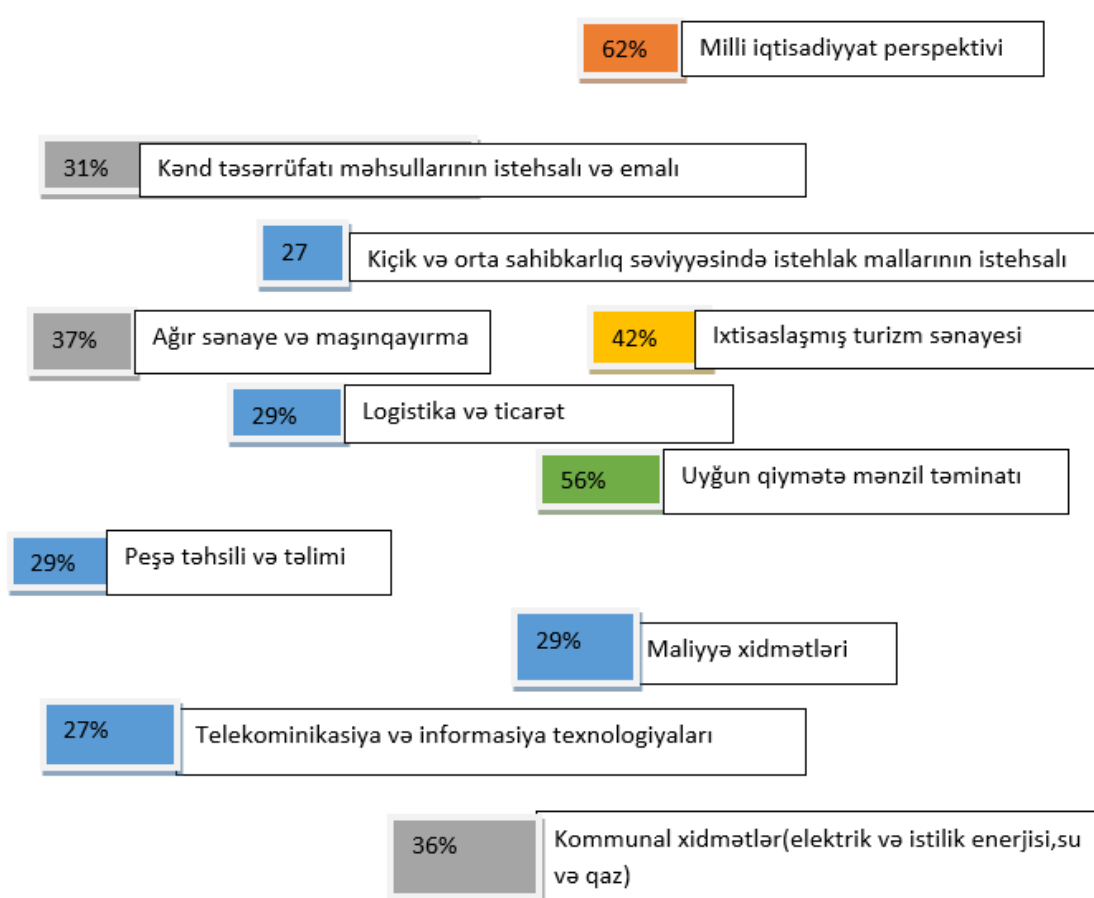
62% Milli iqtisadiyyat perspektivi

31% Kənd təsərrüfatı məhsullarının istehsalı və emalı

27 Kiçik və orta sahibkarlıq səviyyəsində istehlak mallarının istehsalı

37% Ağır sənaye və maşınqayırma

42% Ixtisaslaşmış turizm sənayesi

29% Logistika və ticarət

56% Uyğun qiymətə mənzil təminatı

29% Peşə təhsili və təlimi

29% Maliyyə xidmətləri

27% Telekominikasiya və informasiya texnologiyaları

36% Kommunal xidmətlər(elektrik və istilik enerjisi,su və qaz)